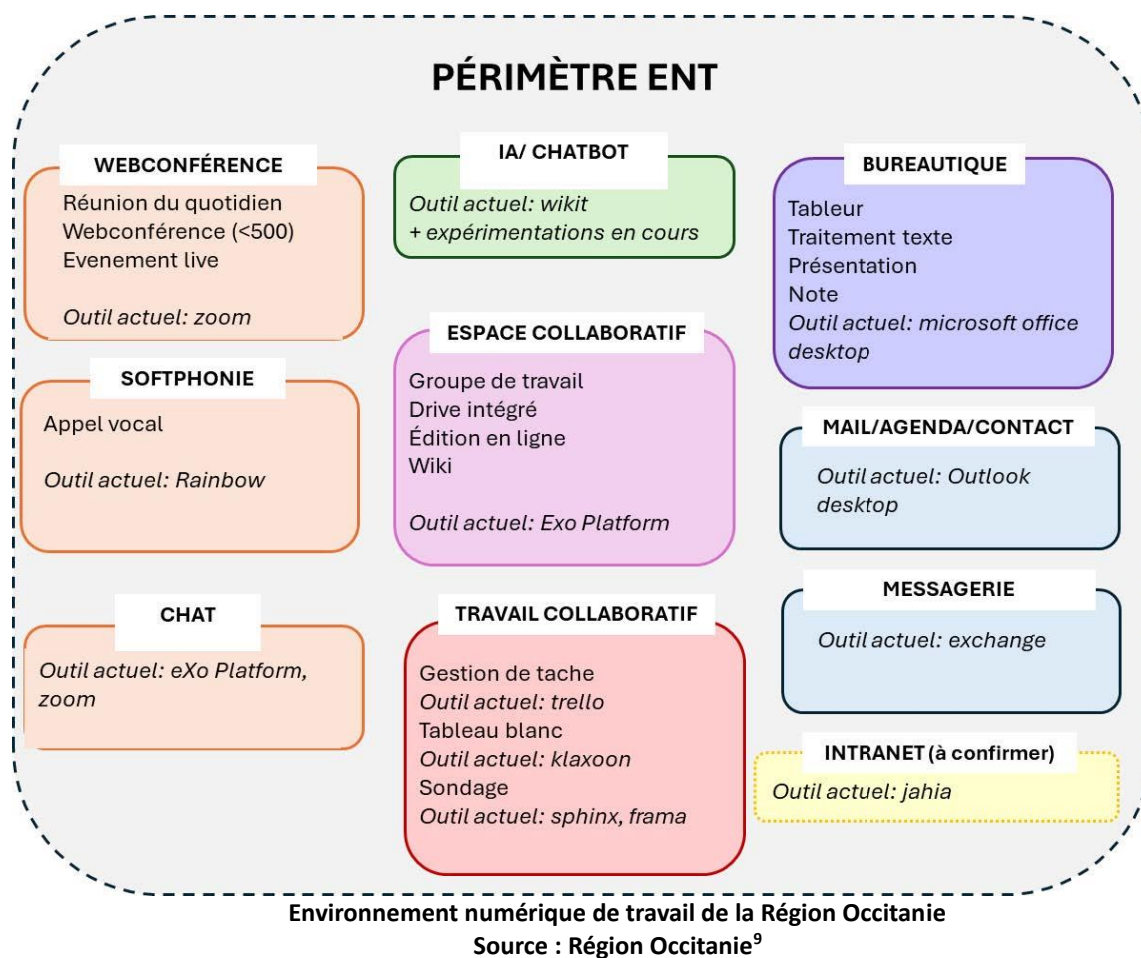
PÉRIMÈTRE ENT

WEBCONFÉRENCE
Réunion du quotidien
Webconférence (<500)
Evenement live

Outil actuel: zoom

SOFTPHONIE
Appel vocal

Outil actuel: Rainbow

CHAT
Outil actuel: eXo Platform, zoom

IA/ CHATBOT
Outil actuel: wikit
+ expérimentations en cours

ESPACE COLLABORATIF
Groupe de travail
Drive intégré
Édition en ligne
Wiki

Outil actuel: Exo Platform

TRAVAIL COLLABORATIF
Gestion de tache
Outil actuel: trello
Tableau blanc
Outil actuel: klaxoon
Sondage
Outil actuel: sphinx, frama

BUREAUTIQUE
Tableur
Traitement texte
Présentation
Note
Outil actuel: microsoft office desktop

MAIL/AGENDA/CONTACT
Outil actuel: Outlook desktop

MESSAGERIE
Outil actuel: exchange

INTRANET (à confirmer)
Outil actuel: jahia

Environnement numérique de travail de la Région Occitanie
Source : Région Occitanie$^9$